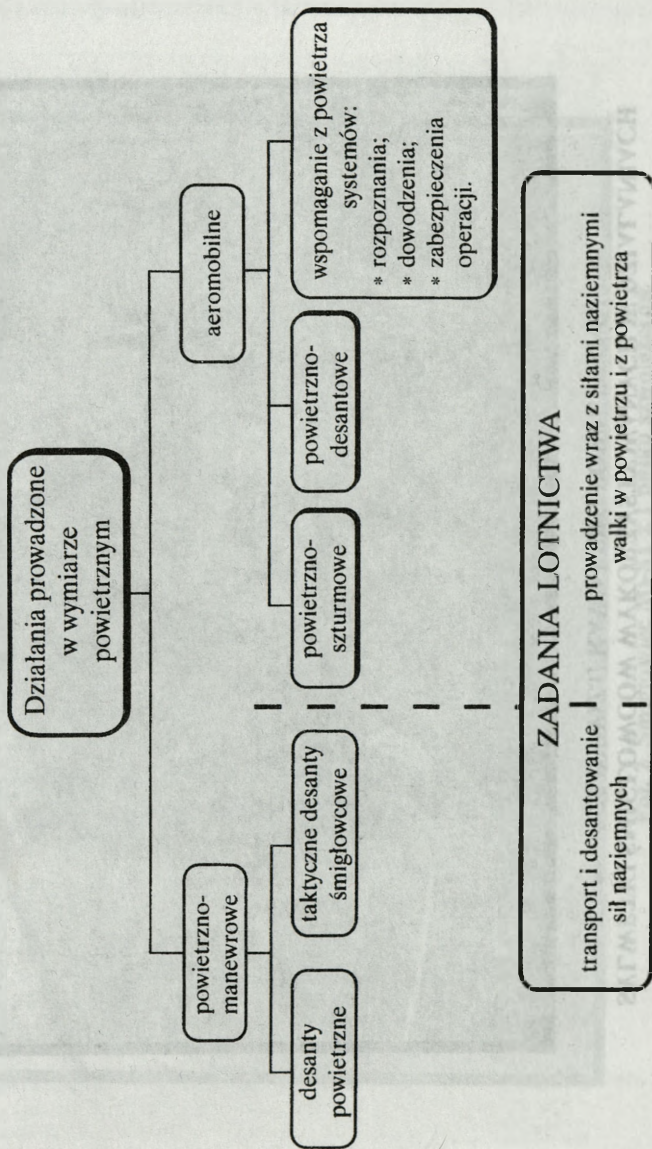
Działania prowadzone w wymiarze powietrznym

powietrzno-manewrowe

aeromobilne

desanty powietrzne

taktyczne desanty śmigłowcowe

powietrzno-szturmowe

powietrzno-desantowe

wspomaganie z powietrza systemów:
* rozpoznania;
* dowodzenia;
* zabezpieczenia operacji.

ZADANIA LOTNICTWA

transport i desantowanie sił naziemnych

prowadzenie wraz z siłami naziemnymi walki w powietrzu i z powietrza